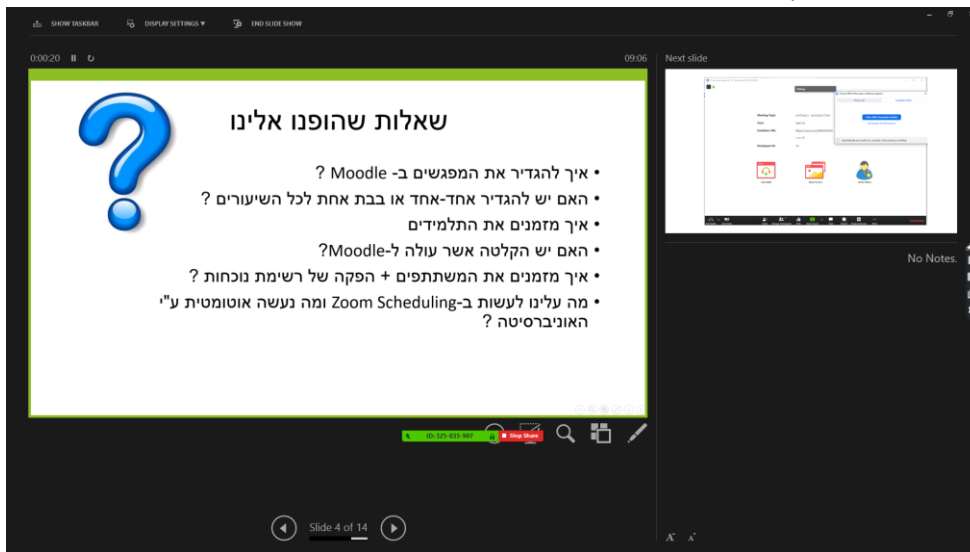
SHOW TASKBAR DISPLAY SETTINGS ▾ END SLIDE SHOW

0:00:20 09:06

Next slide

שאלות שהופנו אלינו

• איך להגדיר את המפגשים ב- Moodle ?
• האם יש להגדיר אחד-אחד או בבת אחת לכל השיעורים ?
• איך מזמנים את התלמידים
• האם יש הקלטה אשר עולה ל-Moodle?
• איך מזמנים את המשתתפים + הפקה של רשימת נוכחות ?
• מה עלינו לעשות ב-Zoom Scheduling ומה נעשה אוטומטית ע"י האוניברסיטה ?

ID: 325-035-907 Stop Share

No Notes.

Slide 4 of 14